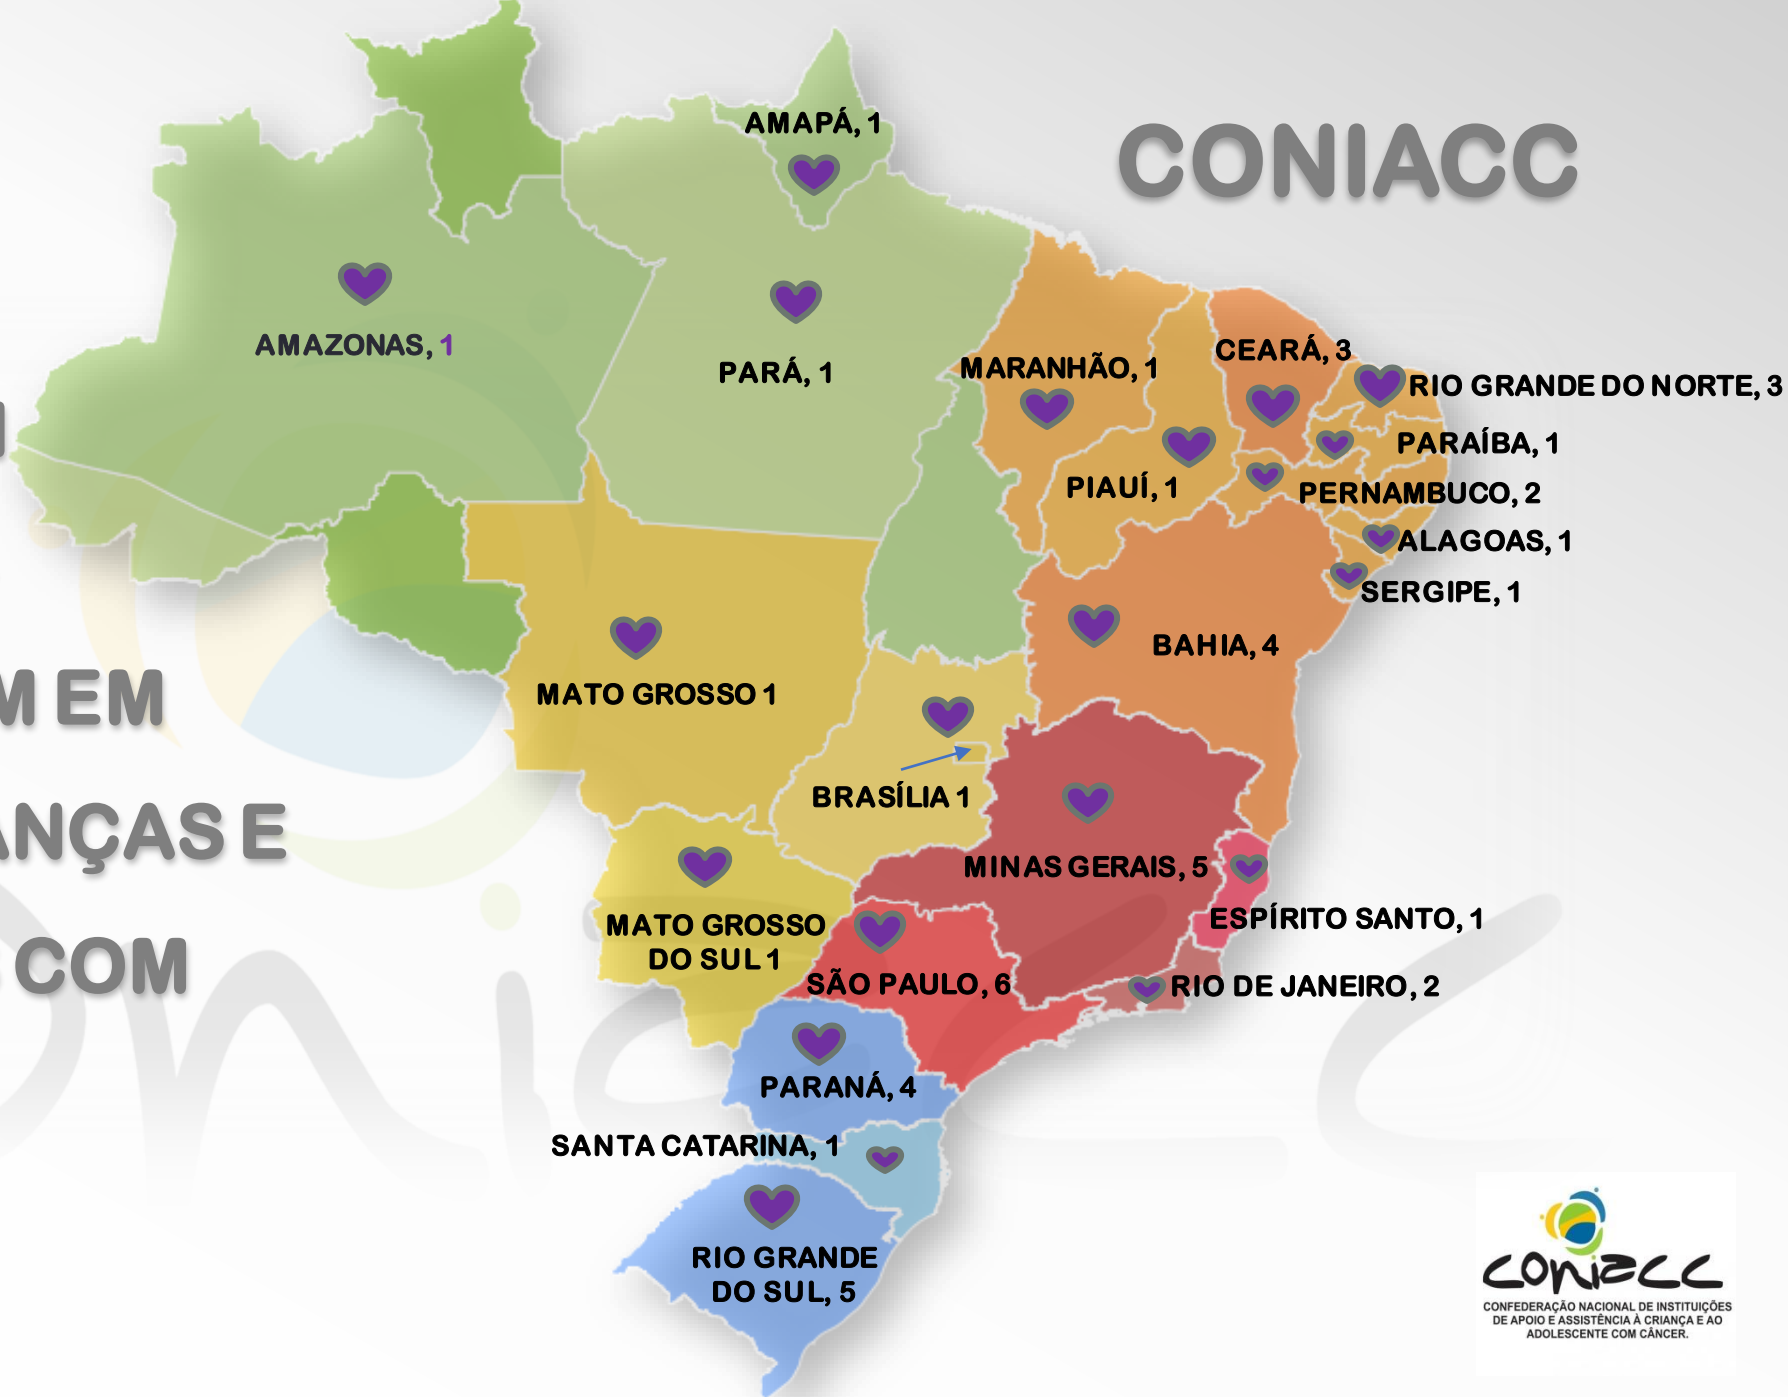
CONIACC

M EM

ANÇAS E

COM

AMAPÁ, 1

AMAZONAS, 1

PARÁ, 1

MARANHÃO, 1

CEARÁ, 3

RIO GRANDE DO NORTE, 3

PARAÍBA, 1

PIAUÍ, 1

PERNAMBUCO, 2

ALAGOAS, 1

SERGIPE, 1

BAHIA, 4

MATO GROSSO 1

BRASÍLIA 1

MINAS GERAIS, 5

ESPÍRITO SANTO, 1

MATO GROSSO DO SUL 1

SÃO PAULO, 6

RIO DE JANEIRO, 2

PARANÁ, 4

SANTA CATARINA, 1

RIO GRANDE DO SUL, 5

coniacc
CONFEDERAÇÃO NACIONAL DE INSTITUIÇÕES DE APOIO E ASSISTÊNCIA À CRIANÇA E AO ADOLESCENTE COM CÂNCER.